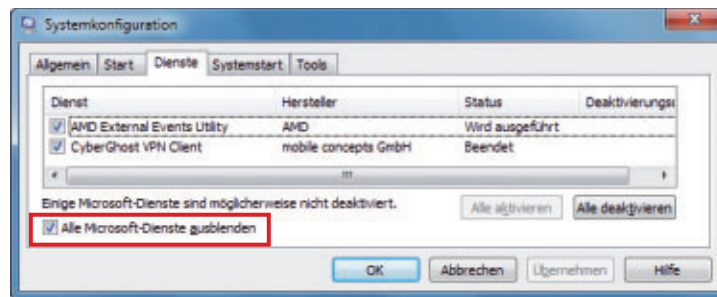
Systemkonfiguration

Allgemein | Start | Dienste | Systemstart | Tools

| Dienst | Hersteller | Status | Deaktivierungs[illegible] |
|---|---|---|---|
| AMD External Events Utility | AMD | Wird ausgeführt | |
| CyberGhost VPN Client | mobile concepts GmbH | Beendet | |

Einige Microsoft-Dienste sind möglicherweise nicht deaktiviert.

Alle aktivieren | Alle deaktivieren

Alle Microsoft-Dienste ausblenden

OK | Abbrechen | Übernehmen | Hilfe